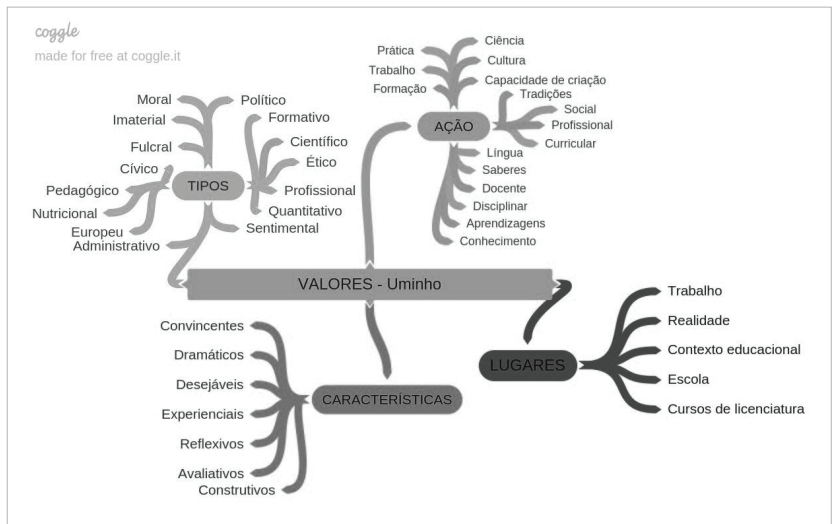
coggle
made for free at coggle.it

VALORES - Uminho

TIPOS
Moral
Imaterial
Fulcral
Cívico
Pedagógico
Nutricional
Europeu
Administrativo
Político
Formativo
Científico
Ético
Profissional
Quantitativo
Sentimental

AÇÃO
Prática
Trabalho
Formação
Ciência
Cultura
Capacidade de criação
Tradições
Social
Profissional
Curricular
Língua
Saberes
Docente
Disciplinar
Aprendizagens
Conhecimento

CARACTERÍSTICAS
Convincentes
Dramáticos
Desejáveis
Experienciais
Reflexivos
Avaliativos
Construtivos

LUGARES
Trabalho
Realidade
Contexto educacional
Escola
Cursos de licenciatura